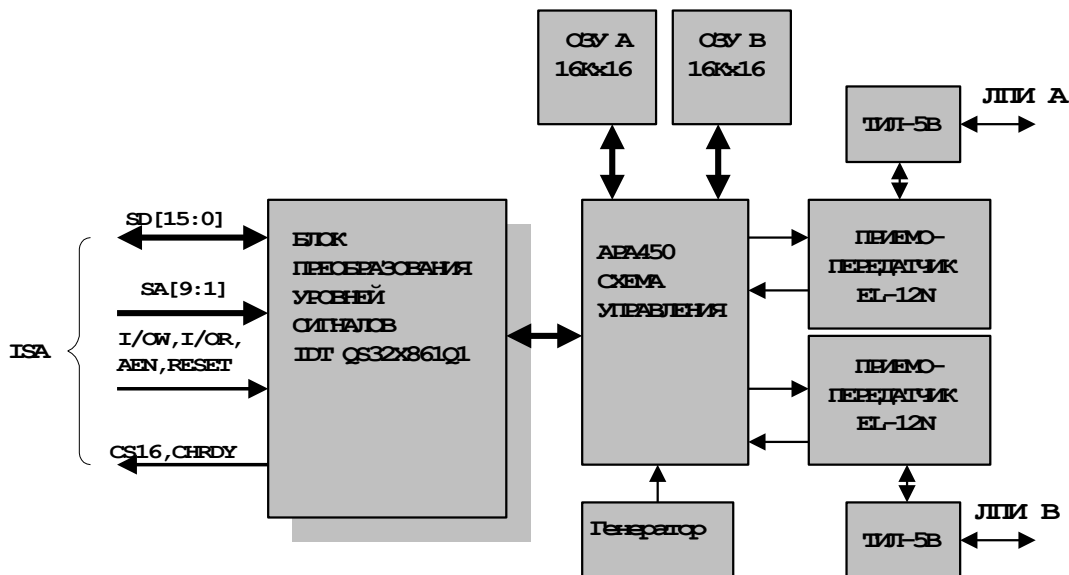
ОЗУ А 16Кх16

ОЗУ В 16Кх16

ТИЛ-5В

ЛПИ А

SD[15:0]

SA[9:1]

I/OW,I/OR, AEN,RESET

ISA

CS16,CHRDY

БЛОК ПРЕОБРАЗОВАНИЯ УРОВНЕЙ СИГНАЛОВ IDT QS32X861Q1

APA450 СХЕМА УПРАВЛЕНИЯ

ПРИЕМО-ПЕРЕДАТЧИК EL-12N

ПРИЕМО-ПЕРЕДАТЧИК EL-12N

Генератор

ТИЛ-5В

ЛПИ В